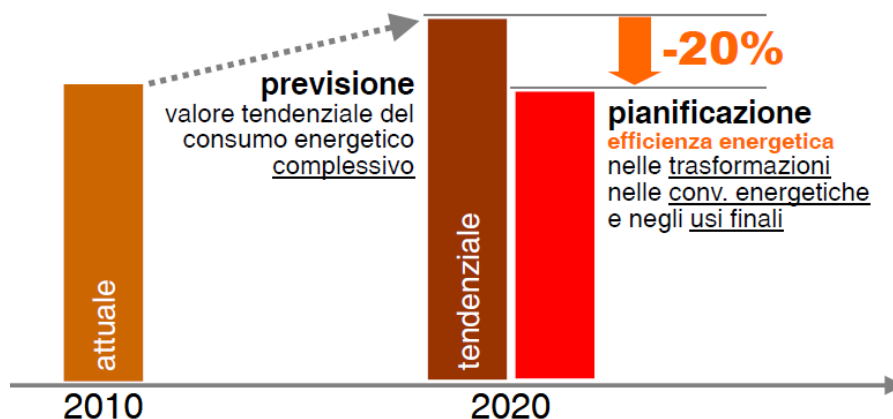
previsione
valore tendenziale del consumo energetico complessivo

-20%

pianificazione
efficienza energetica
nelle trasformazioni
nelle conv. energetiche
e negli usi finali

attuale

tendenziale

2010

2020